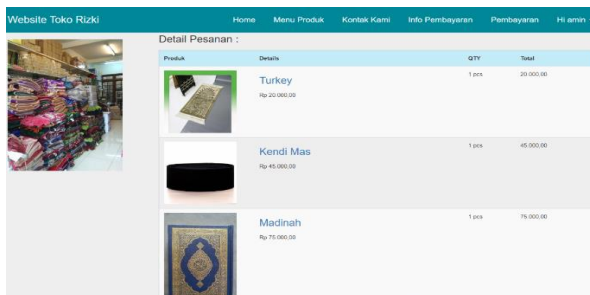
Website Toko Rizki

Home Menu Produk Kontak Kami Info Pembayaran Pembayaran Hi amin

Detail Pesanan :

| Produk | Details | QTY | Total |
|---|---|---|---|
| | Turkey<br>Rp 20.000,00 | 1 pcs | 20.000,00 |
| | Kendi Mas<br>Rp 45.000,00 | 1 pcs | 45.000,00 |
| | Madinah<br>Rp 75.000,00 | 1 pcs | 75.000,00 |